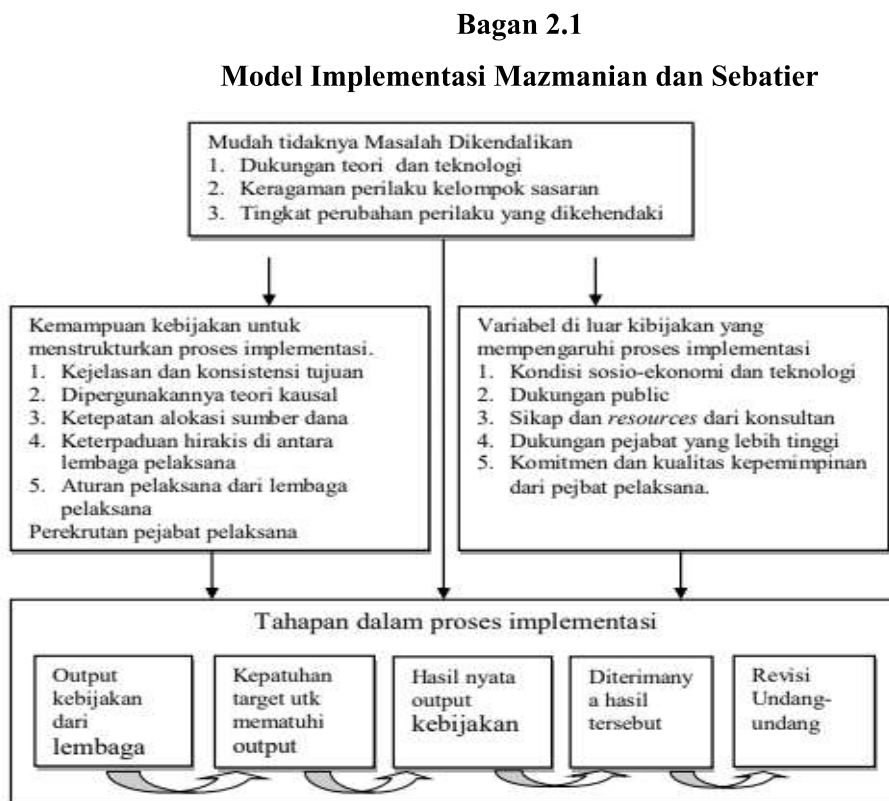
**Bagan 2.1**

**Model Implementasi Mazmanian dan Sebatier**

Mudah tidaknya Masalah Dikendalikan
1. Dukungan teori dan teknologi
2. Keragaman perilaku kelompok sasaran
3. Tingkat perubahan perilaku yang dikehendaki

Kemampuan kebijakan untuk menstrukturkan proses implementasi.
1. Kejelasan dan konsistensi tujuan
2. Dipergunakannya teori kausal
3. Ketepatan alokasi sumber dana
4. Keterpaduan hirakis di antara lembaga pelaksana
5. Aturan pelaksana dari lembaga pelaksana
Perekrutan pejabat pelaksana

Variabel di luar kibijakan yang mempengaruhi proses implementasi
1. Kondisi sosio-ekonomi dan teknologi
2. Dukungan public
3. Sikap dan *resources* dari konsultan
4. Dukungan pejabat yang lebih tinggi
5. Komitmen dan kualitas kepemimpinan dari pejbat pelaksana.

Tahapan dalam proses implementasi

Output kebijakan dari lembaga

Kepatuhan target utk mematuhi output

Hasil nyata output kebijakan

Diterimany a hasil tersebut

Revisi Undang-undang